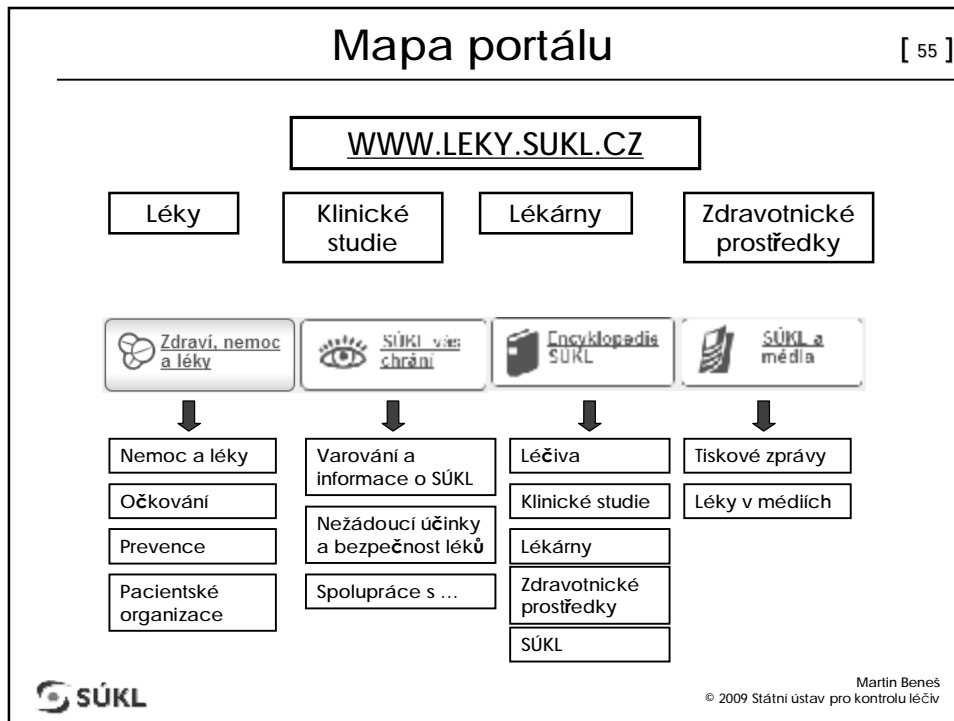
Mapa portálu [ 55 ]

WWW.LEKY.SUKL.CZ

Léky

Klinické studie

Lékárny

Zdravotnické prostředky

Zdraví, nemoc a léky

SÚKL vás chrání

Encyklopedie SÚKL

SÚKL a média

Nemoc a léky

Očkování

Prevence

Pacientské organizace

Varování a informace o SÚKL

Nežádoucí účinky a bezpečnost léků

Spolupráce s …

Léčiva

Klinické studie

Lékárny

Zdravotnické prostředky

SÚKL

Tiskové zprávy

Léky v médiích

SÚKL

Martin Beneš
© 2009 Státní ústav pro kontrolu léčiv